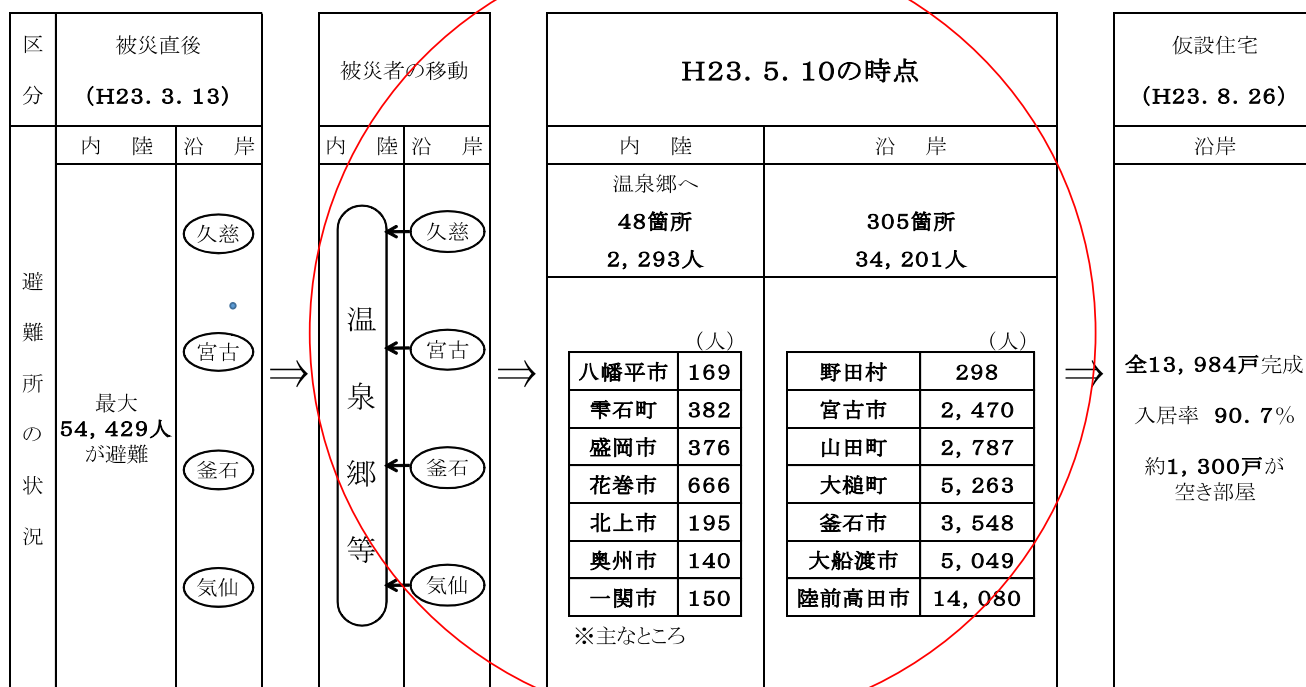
区分

被災直後
（H23．3．13）

内陸　沿岸

避難所の状況

最大
54，429人
が避難

久慈
宮古
釜石
気仙

⇒

被災者の移動

内陸　沿岸

温泉郷等

久慈
宮古
釜石
気仙

⇒

H23．5．10の時点

内陸
温泉郷へ
48箇所
2，293人

沿岸
305箇所
34，201人

（人）

| 八幡平市 | 169 |
|---|---|
| 雫石町 | 382 |
| 盛岡市 | 376 |
| 花巻市 | 666 |
| 北上市 | 195 |
| 奥州市 | 140 |
| 一関市 | 150 |

※主なところ

（人）

| 野田村 | 298 |
|---|---|
| 宮古市 | 2，470 |
| 山田町 | 2，787 |
| 大槌町 | 5，263 |
| 釜石市 | 3，548 |
| 大船渡市 | 5，049 |
| 陸前高田市 | 14，080 |

⇒

仮設住宅
（H23．8．26）

沿岸

全13，984戸完成

入居率　90．7％

約1，300戸が
空き部屋